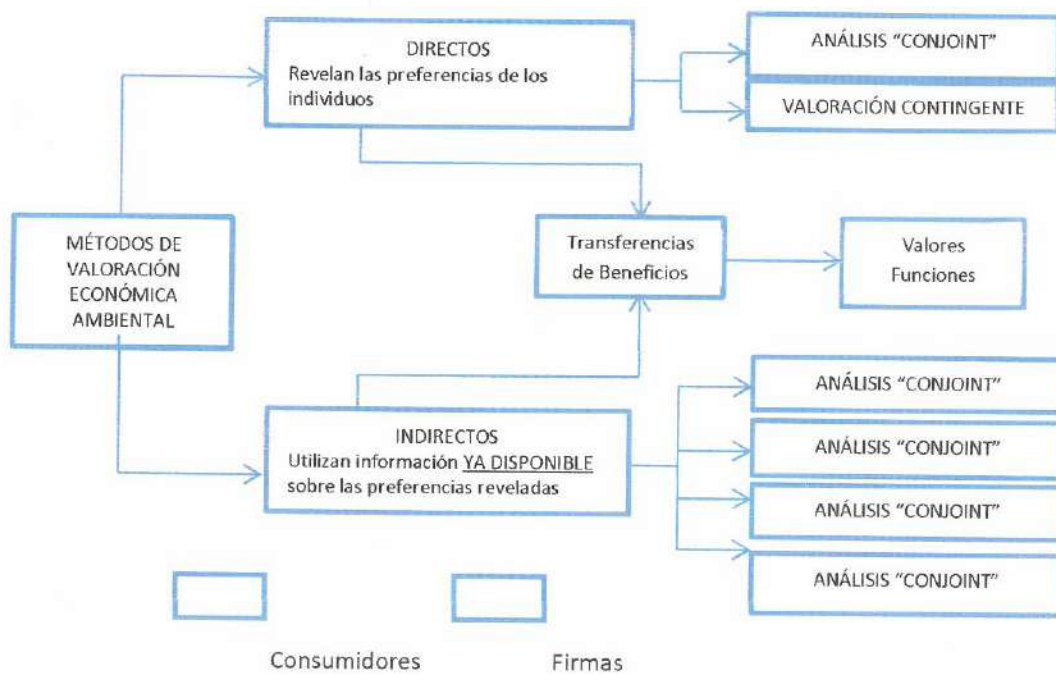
MÉTODOS DE VALORACIÓN ECONÓMICA AMBIENTAL

DIRECTOS
Revelan las preferencias de los individuos

ANÁLISIS "CONJOINT"

VALORACIÓN CONTINGENTE

Transferencias de Beneficios

Valores Funciones

INDIRECTOS
Utilizan información YA DISPONIBLE sobre las preferencias reveladas

ANÁLISIS "CONJOINT"

ANÁLISIS "CONJOINT"

ANÁLISIS "CONJOINT"

ANÁLISIS "CONJOINT"

Consumidores

Firmas